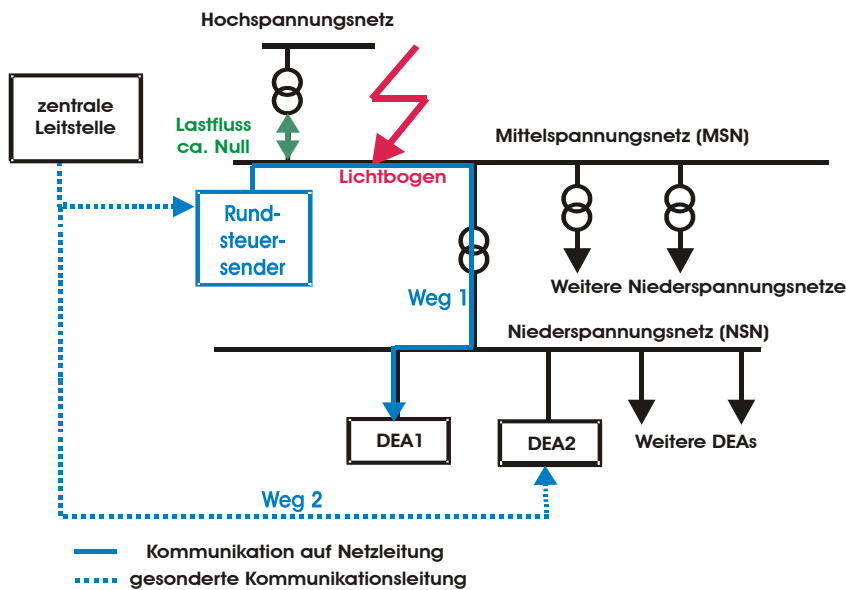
Hochspannungsnetz

zentrale Leitstelle

Lastfluss ca. Null

Mittelspannungsnetz (MSN)

Lichtbogen

Rundsteuersender

Weg 1

Weitere Niederspannungsnetze

Niederspannungsnetz (NSN)

DEA1

DEA2

Weitere DEAs

Weg 2

Kommunikation auf Netzleitung

gesonderte Kommunikationsleitung